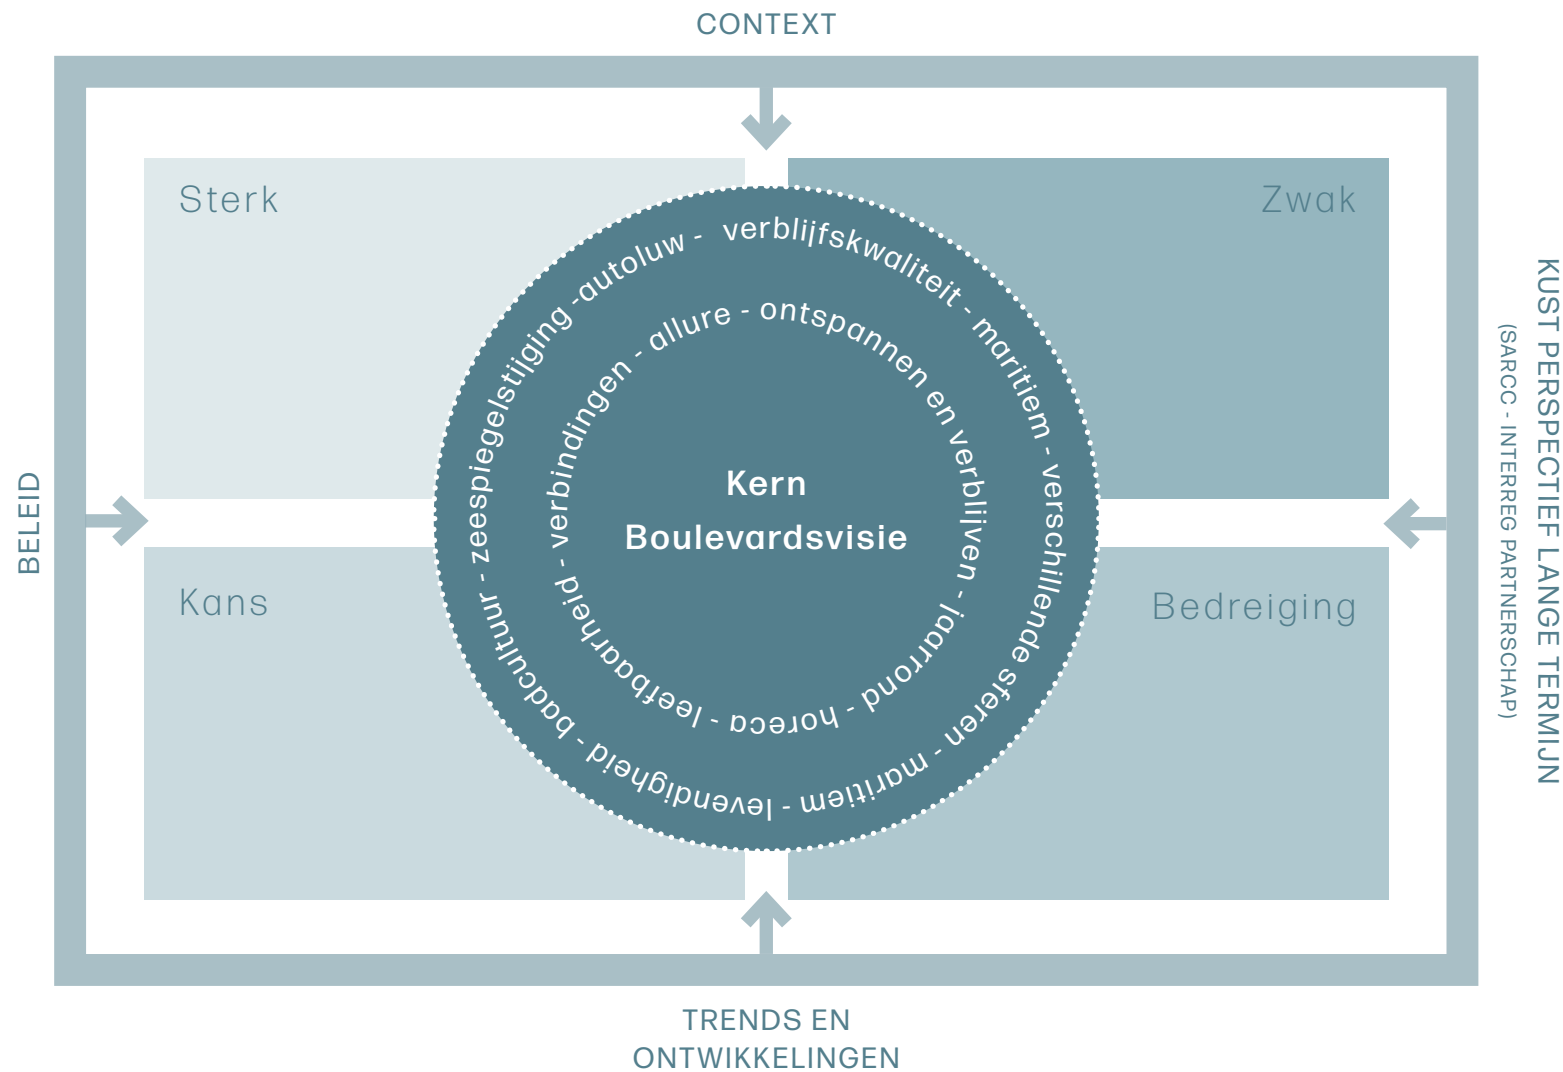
CONTEXT

BELEID

KUST PERSPECTIEF LANGE TERMIJN
(SARCC - INTERREG PARTNERSCHAP)

Sterk

Zwak

Kans

Bedreiging

verblijfskwaliteit - maritiem - verschillende sferen - maritiem - levendigheid - badcultuur - zeespiegelstijging -autoluw -

ontspannen en verblijven - jaarrond - horeca - leefbaarheid - verbindingen - allure -

Kern
Boulevardsvisie

TRENDS EN
ONTWIKKELINGEN